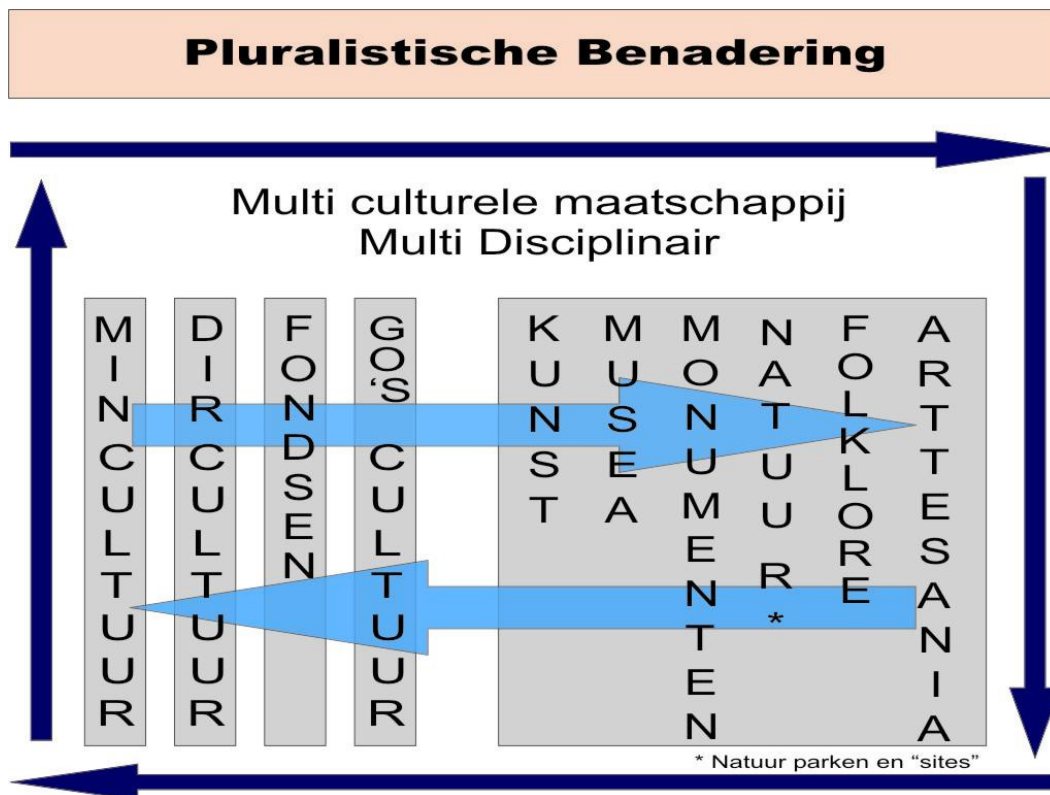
Pluralistische Benadering

Multi culturele maatschappij
Multi Disciplinair

MIN CULTUUR

DIR CULTUUR

FONDSEN

GO'S CULTUUR

KUNST

MUSEA

MONUMENTEN

NATUUR*

FOLKLORE

ARTTESANIA

* Natuur parken en "sites"